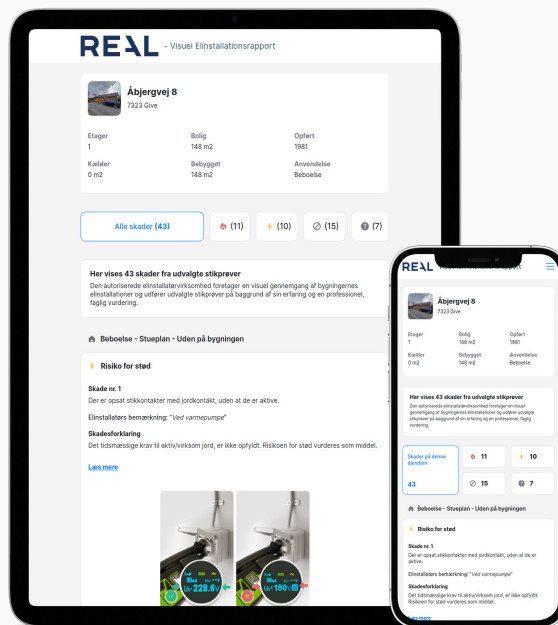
REAL - Visuel Elinstallationsrapport

Åbjergvej 8
7323 Give

Etager
1

Bolig
148 m2

Opført
1981

Kælder
0 m2

Bebygget
148 m2

Anvendelse
Beboelse

Alle skader (43)

(11)

(10)

(15)

(7)

Her vises 43 skader fra udvalgte stikprøver
Den autoriserede elinstallatørvirksomhed foretager en visuel gennemgang af bygningernes elinstallationer og udfører udvalgte stikprøver på baggrund af sin erfaring og en professionel, faglig vurdering.

Beboelse - Stueplan - Uden på bygningen

Risiko for stød

Skade nr. 1
Der er opsat stikkontakter med jordkontakt, uden at de er aktive.

Elinstallatørs bemærkning: "Ved varmepumpe"

Skadesforklaring
Det tidsmæssige krav til aktiv/virksom jord, er ikke opfyldt. Risikoen for stød vurderes som middel.

Læs mere

228.6V

190V

REAL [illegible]

Åbjergvej 8
7323 Give

Etager
1

Bolig
148 m2

Opført
1981

Kælder
0 m2

Bebygget
148 m2

Anvendelse
Beboelse

Her vises 43 skader fra udvalgte stikprøver
Den autoriserede elinstallatørvirksomhed foretager en visuel gennemgang af bygningernes elinstallationer og udfører udvalgte stikprøver på baggrund af sin erfaring og en professionel, faglig vurdering.

Skader på denne ejendom
43

11

10

15

7

Beboelse - Stueplan - Uden på bygningen

Risiko for stød

Skade nr. 1
Der er opsat stikkontakter med jordkontakt, uden at de er aktive.

Elinstallatørs bemærkning: "Ved varmepumpe"

Skadesforklaring
Det tidsmæssige krav til aktiv/virksom jord, er ikke opfyldt. Risikoen for stød vurderes som middel.

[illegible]